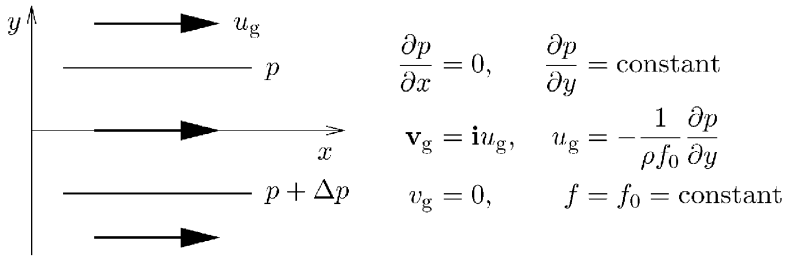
$y$ $u_{\mathrm{g}}$

$p$

$x$

$p + \Delta p$

$\frac{\partial p}{\partial x} = 0, \quad \frac{\partial p}{\partial y} = \text{constant}$

$\mathbf{v}_{\mathrm{g}} = \mathbf{i}u_{\mathrm{g}}, \quad u_{\mathrm{g}} = -\frac{1}{\rho f_0}\frac{\partial p}{\partial y}$

$v_{\mathrm{g}} = 0, \quad f = f_0 = \text{constant}$